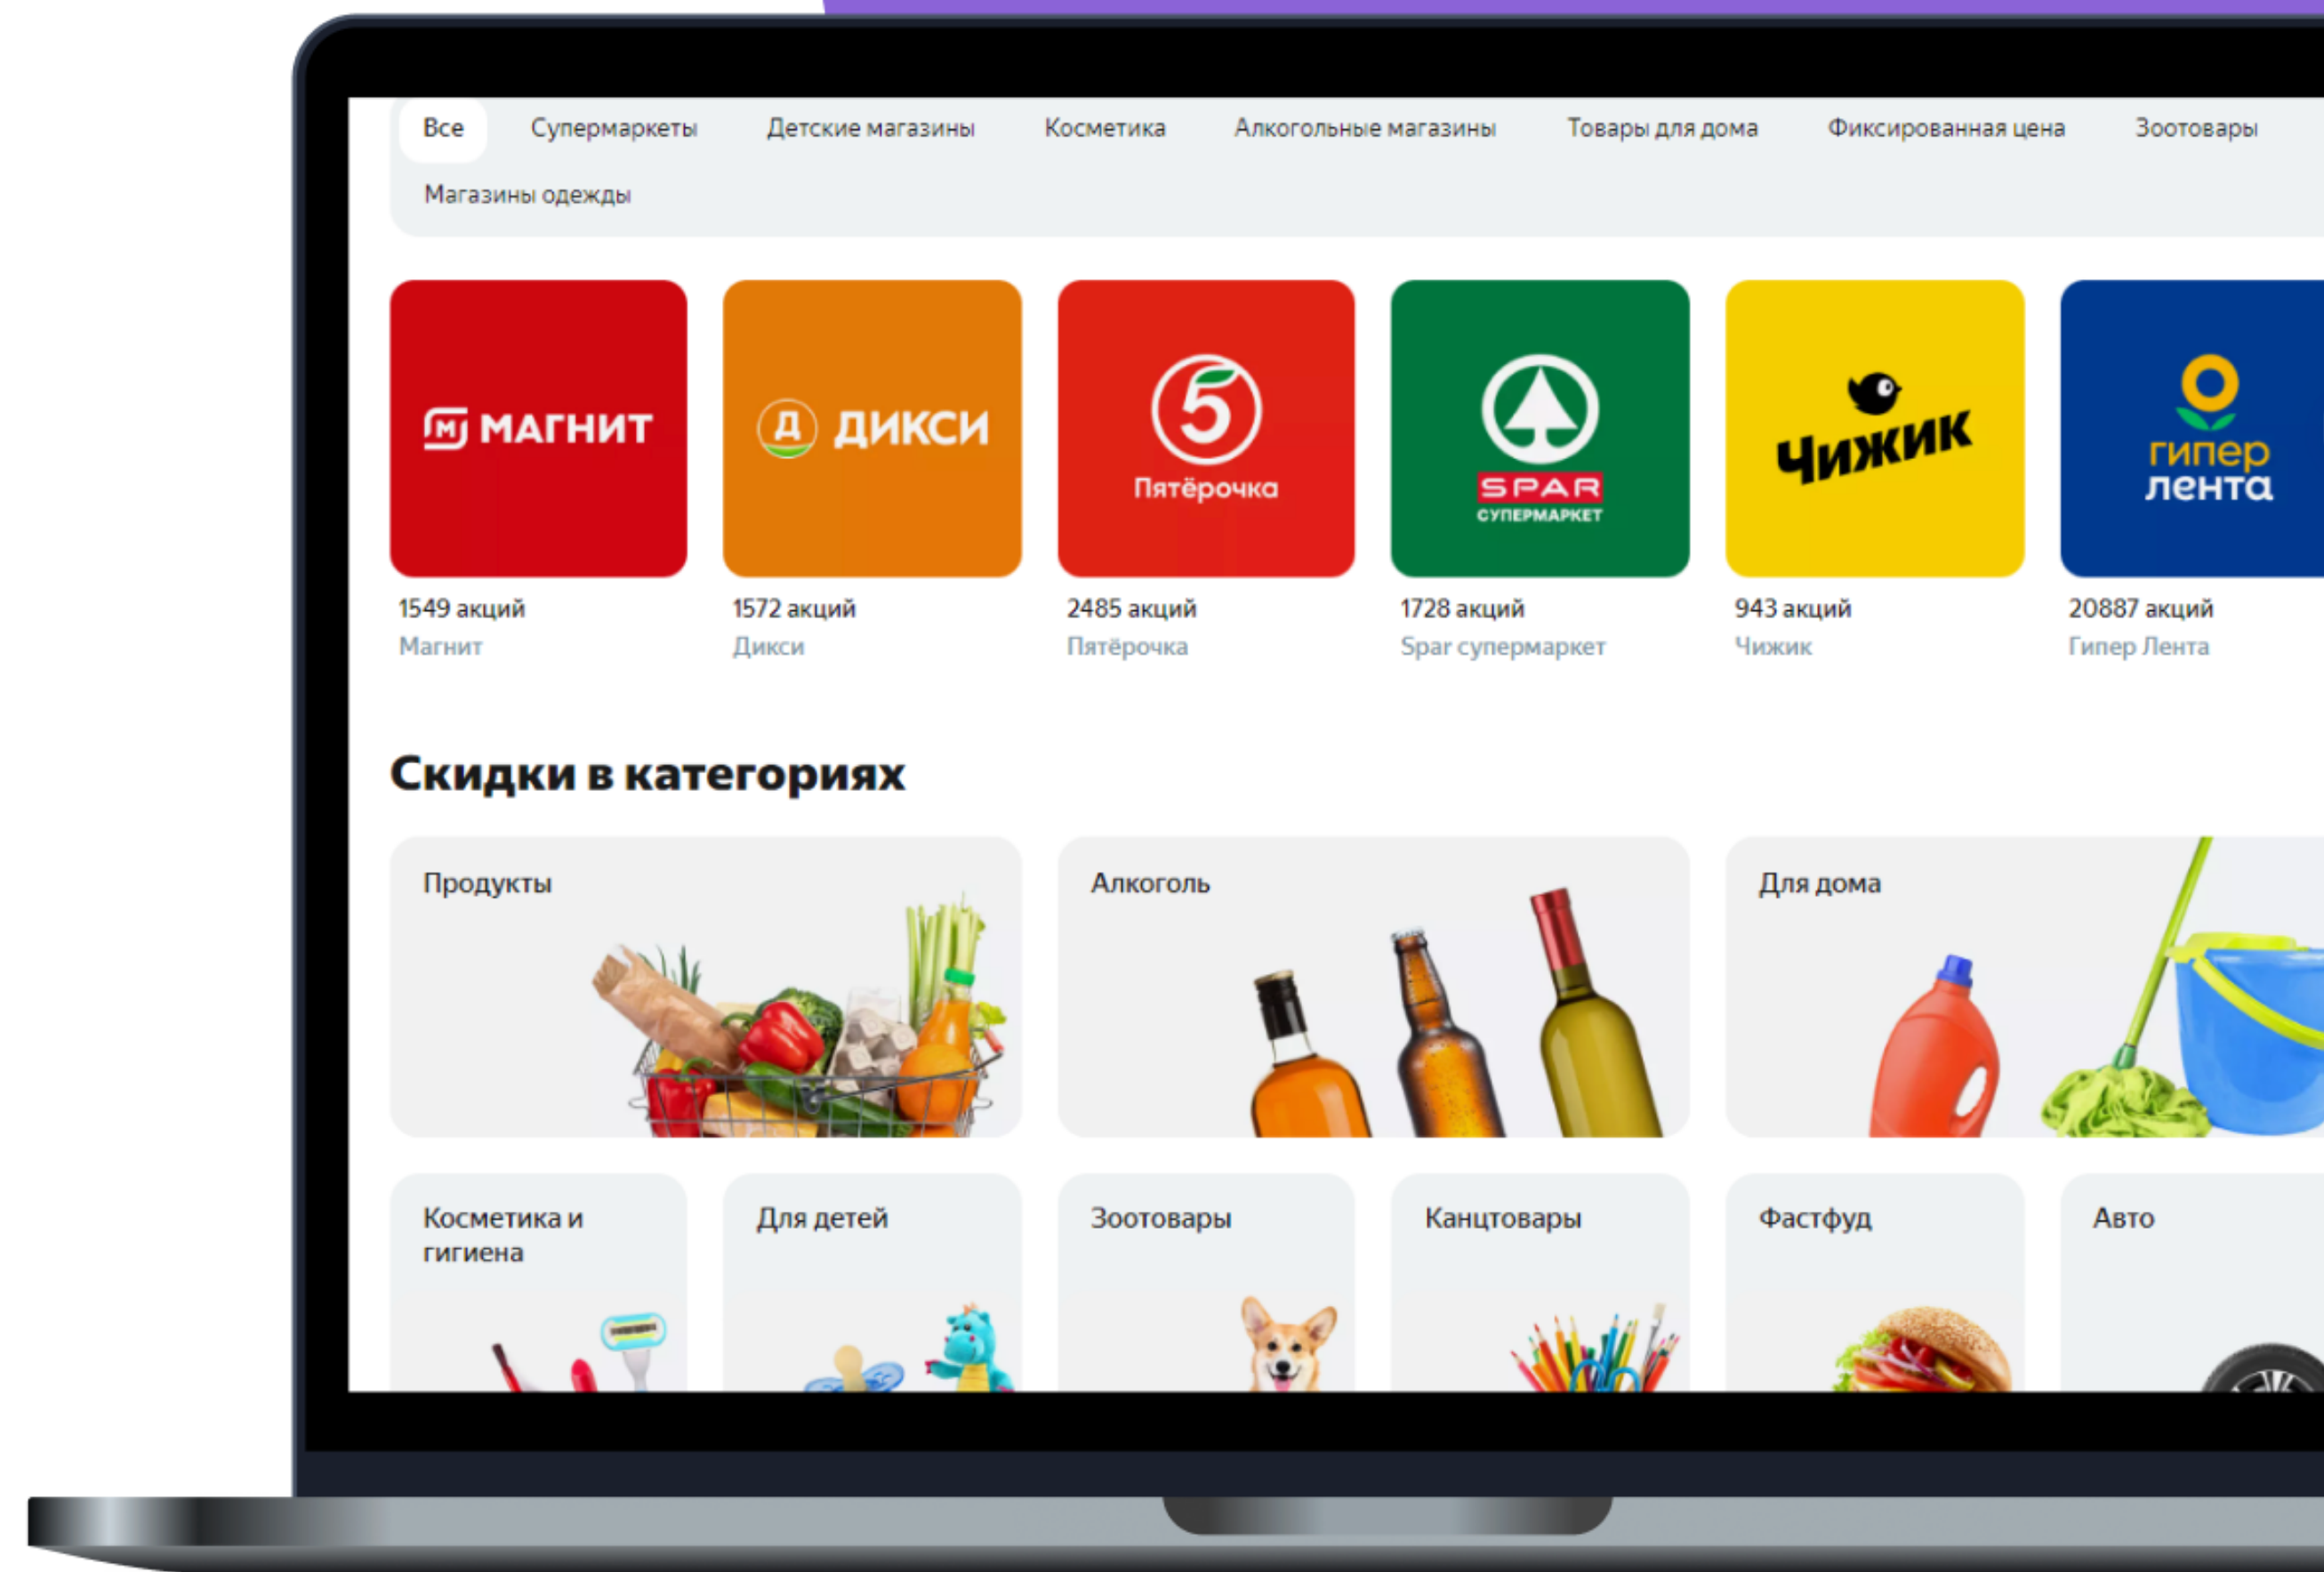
Все Супермаркеты Детские магазины Косметика Алкогольные магазины Товары для дома Фиксированная цена Зоотовары

Магазины одежды

М МАГНИТ

Д ДИКСИ

5 Пятёрочка

SPAR СУПЕРМАРКЕТ

Чижик

гипер лента

1549 акций
Магнит

1572 акций
Дикси

2485 акций
Пятёрочка

1728 акций
Spar супермаркет

943 акций
Чижик

20887 акций
Гипер Лента

Скидки в категориях

Продукты

Алкоголь

Для дома

Косметика и гигиена

Для детей

Зоотовары

Канцтовары

Фастфуд

Авто